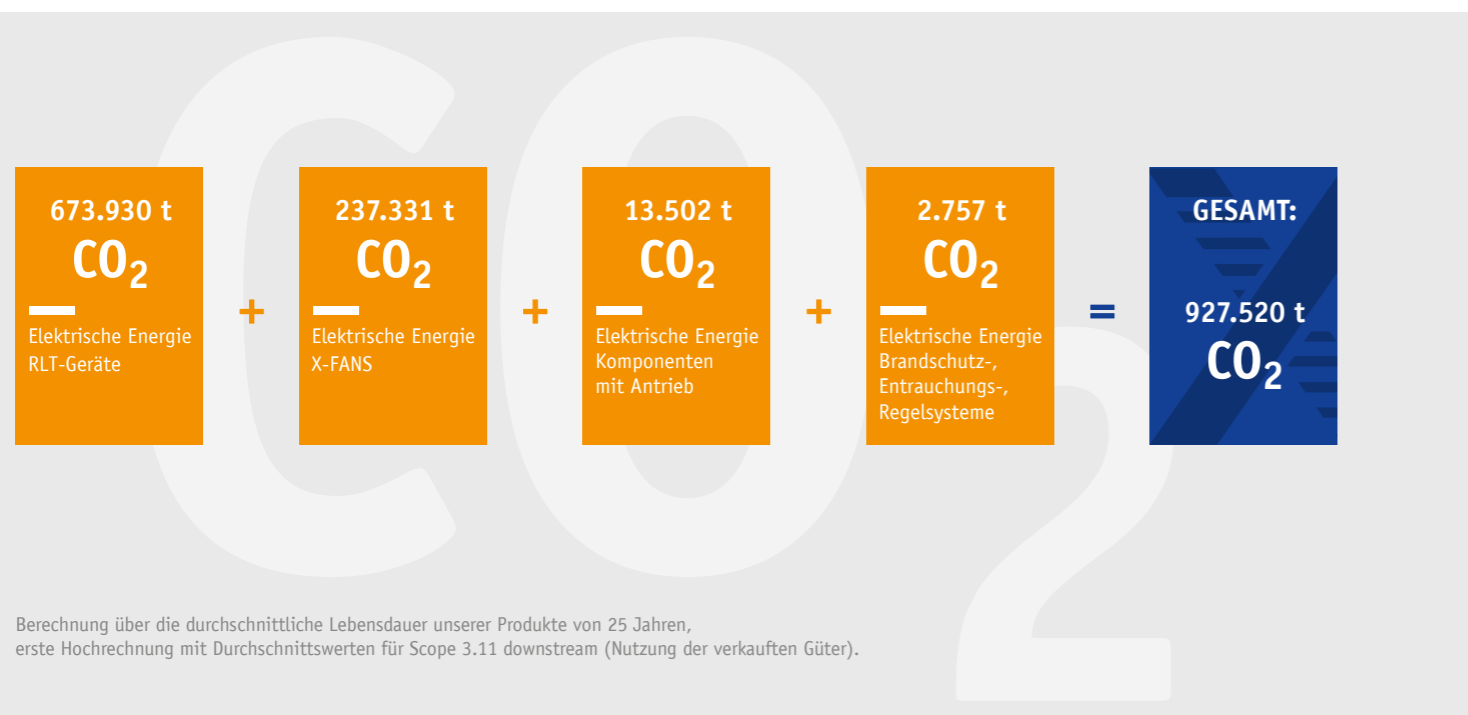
673.930 t
$CO_2$
Elektrische Energie RLT-Geräte

+

237.331 t
$CO_2$
Elektrische Energie X-FANS

+

13.502 t
$CO_2$
Elektrische Energie Komponenten mit Antrieb

+

2.757 t
$CO_2$
Elektrische Energie Brandschutz-, Entrauchungs-, Regelsysteme

=

GESAMT:
927.520 t
$CO_2$

Berechnung über die durchschnittliche Lebensdauer unserer Produkte von 25 Jahren, erste Hochrechnung mit Durchschnittswerten für Scope 3.11 downstream (Nutzung der verkauften Güter).